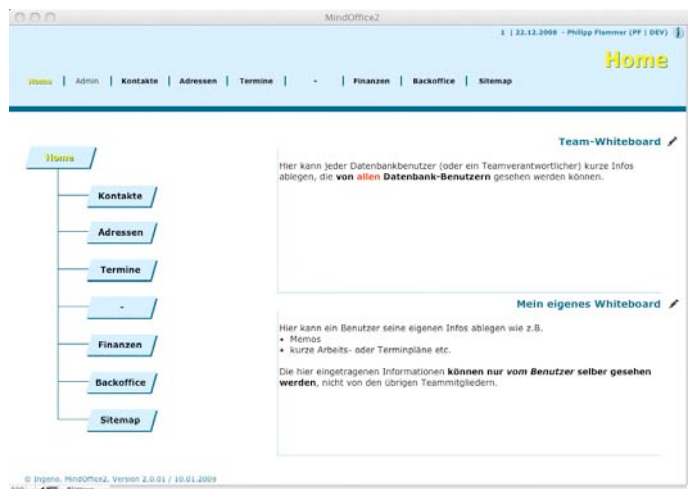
MindOffice2

1 | 22.12.2008 - Philipp Flammer (PF | DEV)

Home

Home | Admin | Kontakte | Adressen | Termine | - | Finanzen | Backoffice | Sitemap

Home

Kontakte

Adressen

Termine

-

Finanzen

Backoffice

Sitemap

Team-Whiteboard

Hier kann jeder Datenbankbenutzer (oder ein Teamverantwortlicher) kurze Infos ablegen, die von allen Datenbank-Benutzern gesehen werden können.

Mein eigenes Whiteboard

Hier kann ein Benutzer seine eigenen Infos ablegen wie z.B.
• Memos
• kurze Arbeits- oder Terminpläne etc.

Die hier eingetragenen Informationen können nur vom Benutzer selber gesehen werden, nicht von den übrigen Teammitgliedern.

© Ingeno. MindOffice2. Version 2.0.01 / 10.01.2009